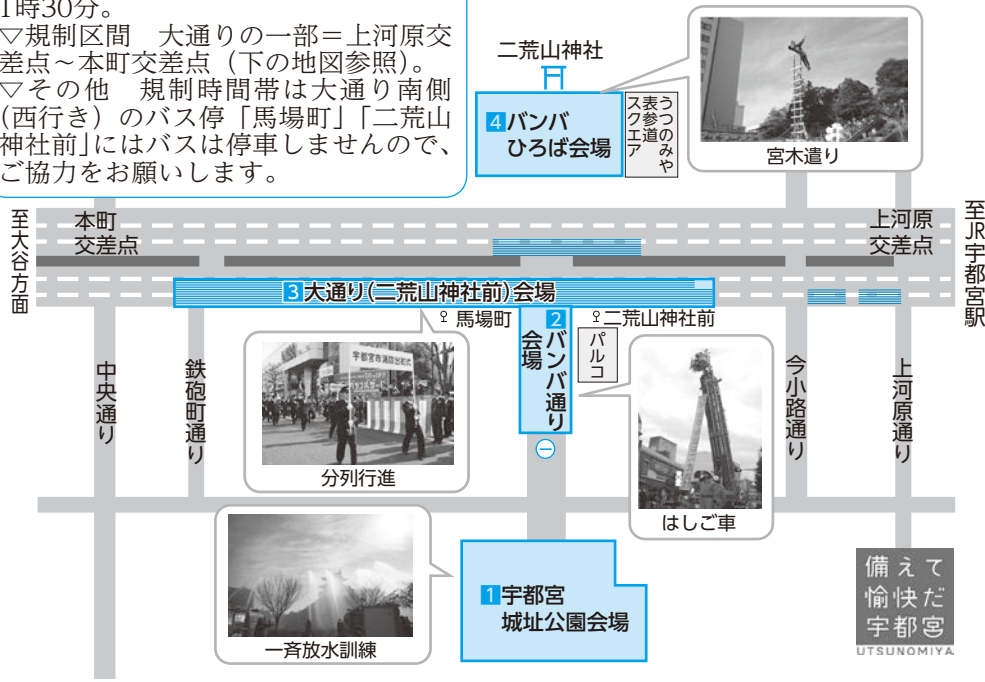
1時30分。
▽規制区間　大通りの一部＝上河原交差点～本町交差点（下の地図参照）。
▽その他　規制時間帯は大通り南側（西行き）のバス停「馬場町」「二荒山神社前」にはバスは停車しませんので、ご協力をお願いします。

二荒山神社

4 バンバひろば会場

うつのみや表参道スクエア

宮木遣り

至大谷方面

本町交差点

上河原交差点

至JR宇都宮駅

3 大通り（二荒山神社前）会場

馬場町

二荒山神社前

2 バンバ通り会場

パルコ

中央通り

鉄砲町通り

今小路通り

上河原通り

分列行進

はしご車

1 宇都宮城址公園会場

一斉放水訓練

備えて愉快だ宇都宮
UTSUNOMIYA